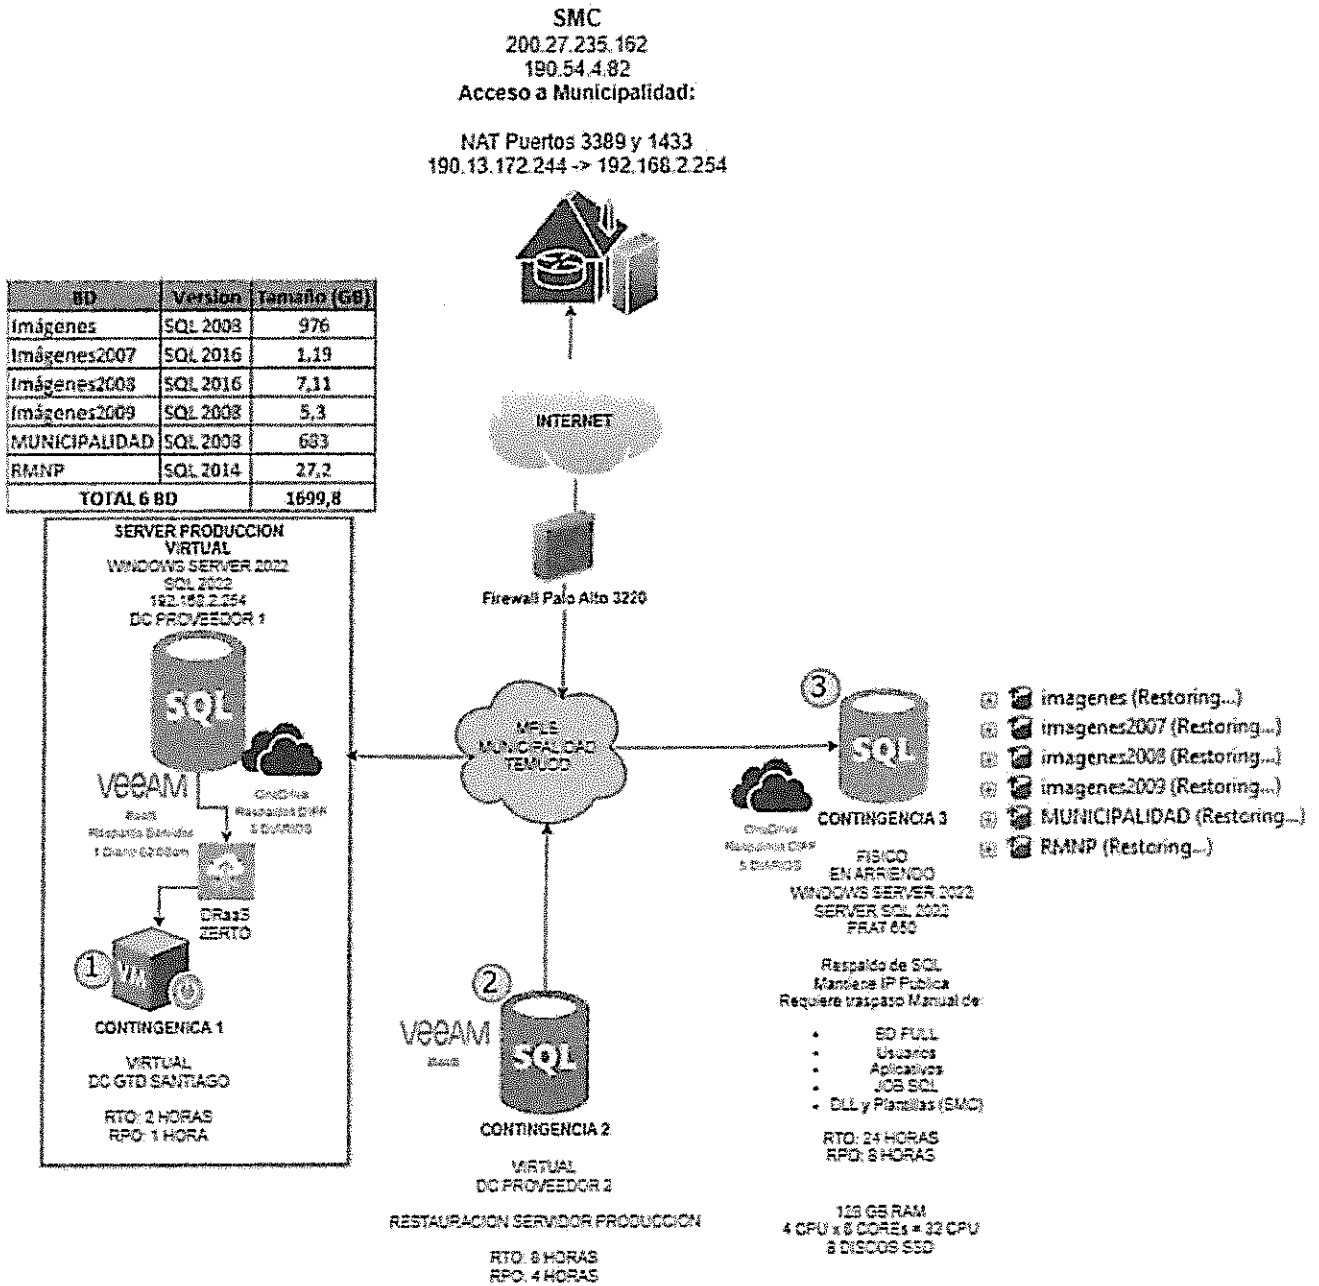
SMC
200.27.235.162
190.54.4.82
Acceso a Municipalidad:

NAT Puertos 3389 y 1433
190.13.172.244 -> 192.168.2.254

| BD | Version | Tamaño (GB) |
|---|---|---|
| Imágenes | SQL 2008 | 976 |
| Imágenes2007 | SQL 2016 | 1,19 |
| Imágenes2008 | SQL 2016 | 7,11 |
| Imágenes2009 | SQL 2008 | 5,3 |
| MUNICIPALIDAD | SQL 2008 | 683 |
| RMNP | SQL 2014 | 27,2 |
| TOTAL 6 BD | | 1699,8 |

INTERNET

Firewall Palo Alto 3220

SERVER PRODUCCION
VIRTUAL
WINDOWS SERVER 2022
SQL 2022
192.168.2.254
DC PROVEEDOR 1

SQL

VEEAM
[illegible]
Respaldo Servidor
1 Diario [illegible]

OneDrive
Respaldos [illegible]
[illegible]

DRaaS
ZERTO

1

CONTINGENCIA 1

VIRTUAL
DC GTD SANTIAGO

RTO: 2 HORAS
RPO: 1 HORA

MPLS
MUNICIPALIDAD
TEMUCO

2

VEEAM
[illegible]

SQL

CONTINGENCIA 2

VIRTUAL
DC PROVEEDOR 2

RESTAURACION SERVIDOR PRODUCCION

RTO: 8 HORAS
RPO: 4 HORAS

3

SQL

OneDrive
Respaldos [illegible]
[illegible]

CONTINGENCIA 3

FISICO
EN ARRIENDO
WINDOWS SERVER 2022
SERVER SQL 2022
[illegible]

Respaldo de SQL
Mantiene IP Publica
Requiere traspaso Manual de:

- BD FULL
- Usuarios
- Aplicativos
- JOB SQL
- DLL y Plantillas (SMC)

RTO: 24 HORAS
RPO: 8 HORAS

128 GB RAM
4 CPU x 8 COREs = 32 CPU
8 DISCOS SSD

imagenes (Restoring...)
imagenes2007 (Restoring...)
imagenes2008 (Restoring...)
imagenes2009 (Restoring...)
MUNICIPALIDAD (Restoring...)
RMNP (Restoring...)